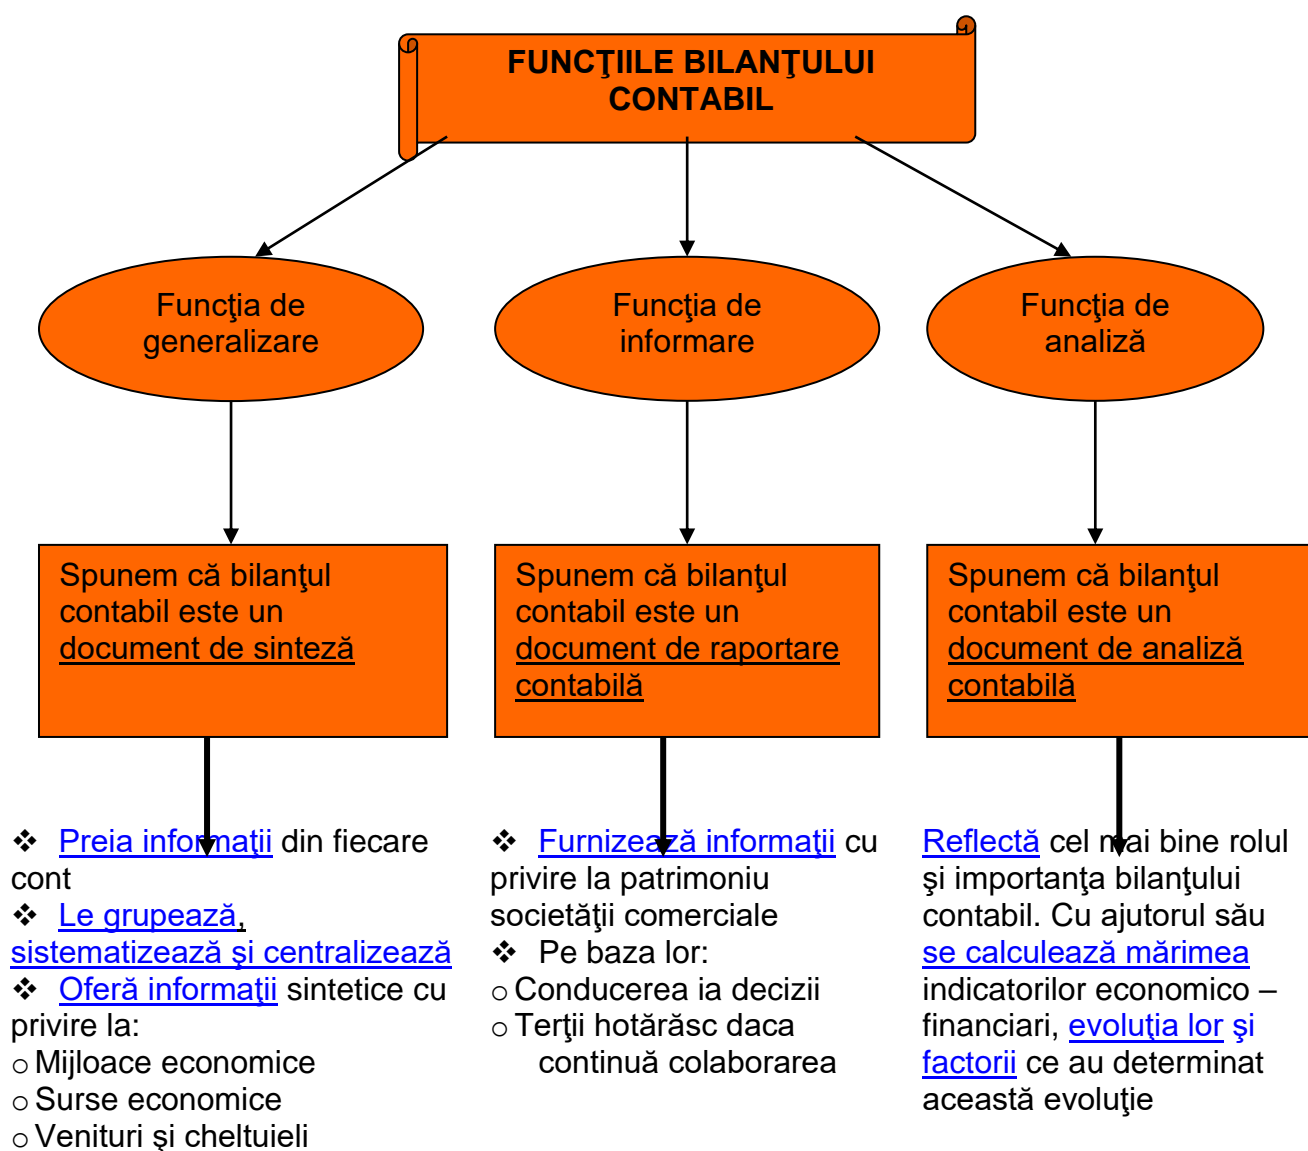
FUNCŢIILE BILANŢULUI CONTABIL

Funcţia de generalizare

Funcţia de informare

Funcţia de analiză

Spunem că bilanţul contabil este un document de sinteză

Spunem că bilanţul contabil este un document de raportare contabilă

Spunem că bilanţul contabil este un document de analiză contabilă

❖ Preia informaţii din fiecare cont
❖ Le grupează, sistematizează şi centralizează
❖ Oferă informaţii sintetice cu privire la:
○ Mijloace economice
○ Surse economice
○ Venituri şi cheltuieli

❖ Furnizează informaţii cu privire la patrimoniu societăţii comerciale
❖ Pe baza lor:
○ Conducerea ia decizii
○ Terţii hotărăsc daca continuă colaborarea

Reflectă cel mai bine rolul şi importanţa bilanţului contabil. Cu ajutorul său se calculează mărimea indicatorilor economico – financiari, evoluţia lor şi factorii ce au determinat această evoluţie